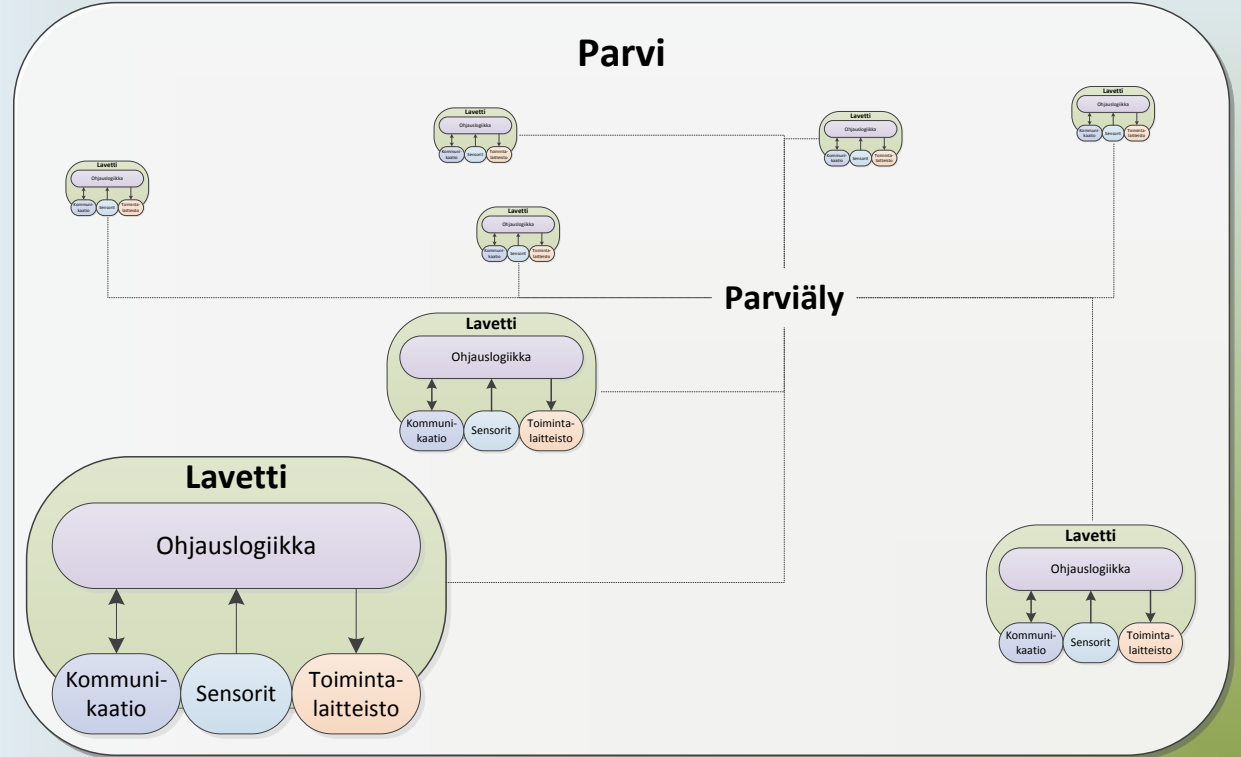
Parvi

Lavetti
Ohjauslogiikka
Kommunikaatio
Sensorit
Toimintalaitteisto

Lavetti
Ohjauslogiikka
Kommunikaatio
Sensorit
Toimintalaitteisto

Lavetti
Ohjauslogiikka
Kommunikaatio
Sensorit
Toimintalaitteisto

Lavetti
Ohjauslogiikka
Kommunikaatio
Sensorit
Toimintalaitteisto

Lavetti
Ohjauslogiikka
Kommunikaatio
Sensorit
Toimintalaitteisto

Parviäly

Lavetti
Ohjauslogiikka
Kommunikaatio
Sensorit
Toimintalaitteisto

Lavetti
Ohjauslogiikka
Kommunikaatio
Sensorit
Toimintalaitteisto

Lavetti
Ohjauslogiikka
Kommunikaatio
Sensorit
Toimintalaitteisto